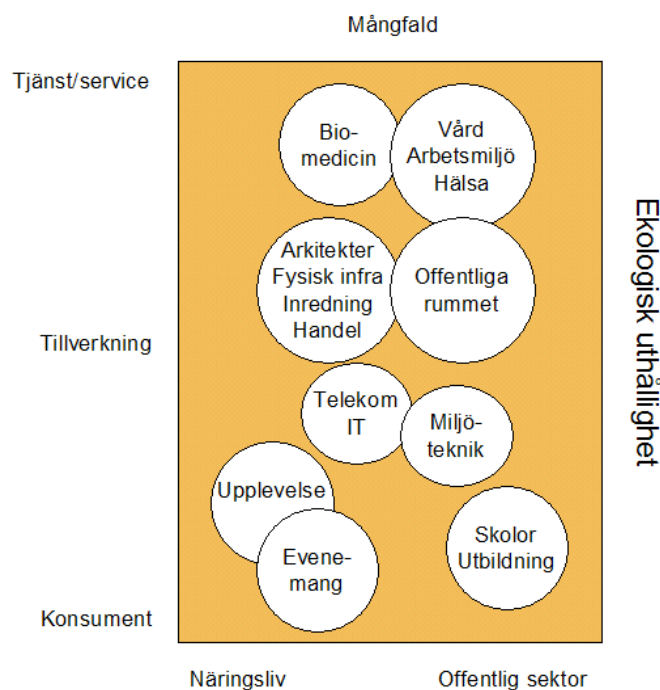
Mångfald

Tjänst/service

Tillverkning

Konsument

Bio-medicin

Vård
Arbetsmiljö
Hälsa

Arkitekter
Fysisk infra
Inredning
Handel

Offentliga rummet

Telekom
IT

Miljö-teknik

Upplevelse

Evene-mang

Skolor
Utbildning

Ekologisk uthållighet

Näringsliv

Offentlig sektor